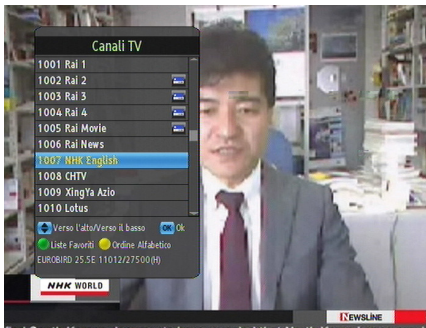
Canali TV
1001 Rai 1
1002 Rai 2
1003 Rai 3
1004 Rai 4
1005 Rai Movie
1006 Rai News
1007 NHK English
1008 CHTV
1009 XingYa Azio
1010 Lotus
Verso l'alto/Verso il basso OK Ok
Liste Favoriti Ordine Alfabetico
EUROBIRD 25.5E 11012/27500(H)
NHK WORLD
NEWSLINE
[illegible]